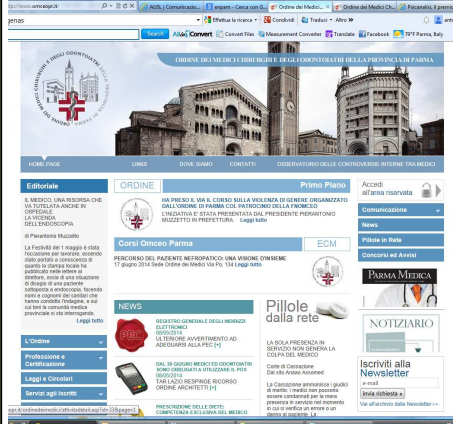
http://www.omceopr.it/ AUSL | Comunicato... empam - Cerca con G... Ordine dei Medico... Ordine dei Medici Ch... Psicanalisi, il premio

Search Convert Convert Files Measurement Converter Translate Facebook 79°F Parma, Italy

ORDINE DEI MEDICI CHIRURGHI E DEGLI ODONTOIATRI DELLA PROVINCIA DI PARMA

HOME PAGE | LINKS | DOVE SIAMO | CONTATTI | OSSERVATORIO DELLE CONTROVERSIE INTERNE TRA MEDICI

Editoriale

IL MEDICO, UNA RISORSA CHE VA TUTELATA ANCHE IN OSPEDALE. LA VICENDA DELL'ENDOSCOPIA

di Pierantonio Muzzetto

La Festività del 1 maggio è stata l'occasione per lavorare, essendo stato portata a conoscenza di quanto la stampa locale ha pubblicato nelle lettere al direttore, ossia di una situazione di disagio di una paziente sottoposta a endoscopia, facendo nomi e cognomi dei sanitari che hanno condotto l'indagine, e sui cui toni la comunità medica provinciale si sta interrogando.
Leggi tutto

ORDINE

Primo Piano

HA PRESO IL VIA IL CORSO SULLA VIOLENZA DI GENERE ORGANIZZATO DALL'ORDINE DI PARMA CON PATROCINIO DELLA PROVINCIA

L'INIZIATIVA E' STATA PRESENTATA DAL PRESIDENTE PIERANTONIO MUZZETTO IN PREFETTURA. Leggi tutto

Corsi Omceo Parma

ECM

PERCORSO DEL PAZIENTE NEFROPATICO: UNA VISIONE D'INSIEME
17 giugno 2014 Sede Ordine dei Medici Via Po, 134 Leggi tutto

NEWS

REGISTRO GENERALE DEGLI INDIRIZZI ELETTRONICI
08/05/2014
ULTERIORE AVVERTIMENTO AD ADEGUARSI ALLA PEC [+]

DAL 30 GIUGNO MEDICI ED ODONTOIATRI SONO OBBLIGATI A UTILIZZARE IL POS
06/05/2014
TAR LAZIO RESPINGE RICORSO ORDINE ARCHITETTI [+]

PRESCRIZIONE DELLE DIETE: COMPETENZA ESCLUSIVA DEL MEDICO

Pillole dalla rete

LA SOLA PRESENZA IN SERVIZIO NON GENERA LA COLPA DEL MEDICO

Corte di Cassazione
Dal sito Avvisi Assomed

La Cassazione ammonisce i giudici di merito: i medici non possono essere condannati per la mera presenza in servizio nel momento in cui si verifica un errore o un danno al paziente. La

Accedi all'area riservata

Comunicazione
News
Pillole in Rete
Concorsi ed Avvisi

PARMA MEDICA

NOTIZIARIO

Iscriviti alla Newsletter
e-mail
invia richiesta »
Vai all'archivio delle Newsletter >>

L'Ordine
Professione e Certificazione
Leggi e Circolari
Servizi agli Iscritti

ceopr.it/ordinedeimedici/attivitadetail.asp?id=33&page=1